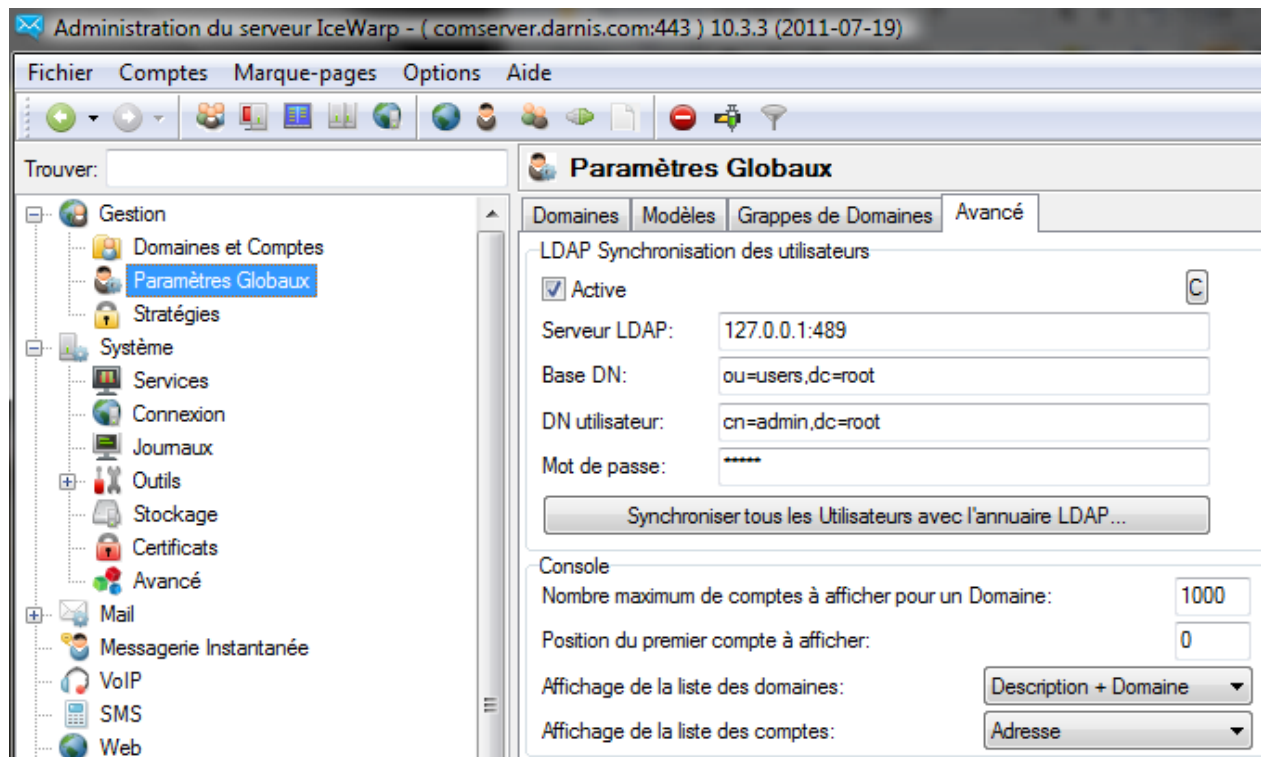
Administration du serveur IceWarp - ( comserver.darnis.com:443 ) 10.3.3 (2011-07-19)

Fichier Comptes Marque-pages Options Aide

Trouver:

Gestion
Domaines et Comptes
Paramètres Globaux
Stratégies
Système
Services
Connexion
Journaux
Outils
Stockage
Certificats
Avancé
Mail
Messagerie Instantanée
VoIP
SMS
Web

Paramètres Globaux

Domaines | Modèles | Grappes de Domaines | Avancé

LDAP Synchronisation des utilisateurs
Active
C
Serveur LDAP: 127.0.0.1:489
Base DN: ou=users,dc=root
DN utilisateur: cn=admin,dc=root
Mot de passe: *****
Synchroniser tous les Utilisateurs avec l'annuaire LDAP...

Console
Nombre maximum de comptes à afficher pour un Domaine: 1000
Position du premier compte à afficher: 0
Affichage de la liste des domaines: Description + Domaine
Affichage de la liste des comptes: Adresse